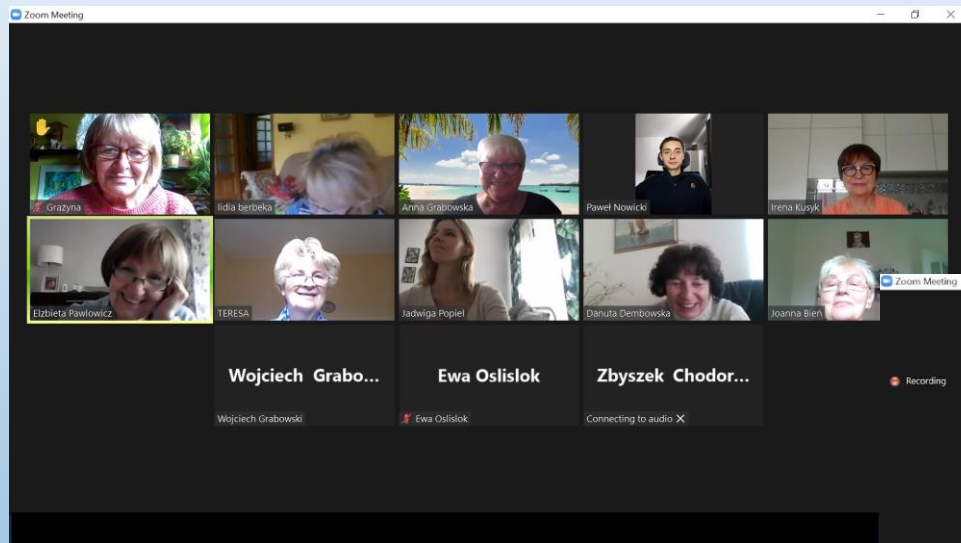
Zoom Meeting

Grażyna
lidia berbeka
Anna Grabowska
Paweł Nowicki
Irena Kusyk
Elzbieta Pawlowicz
TERESA
Jadwiga Popiel
Danuta Dembowska
Joanna Bień
Zoom Meeting

Wojciech Grabo...
Wojciech Grabowski
Ewa Oslislok
Ewa Oslislok
Zbyszek Chodor...
Connecting to audio

Recording